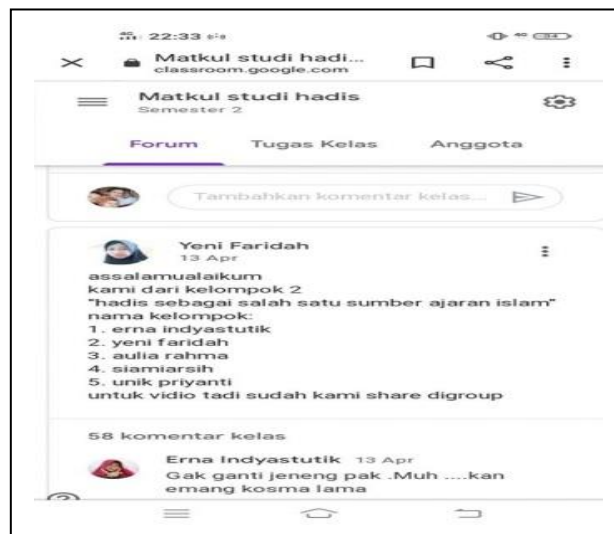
22:33

Matkul studi hadi...
classroom.google.com

Matkul studi hadis
Semester 2

Forum Tugas Kelas Anggota

Tambahkan komentar kelas...

Yeni Faridah
13 Apr

assalamualaikum
kami dari kelompok 2
"hadis sebagai salah satu sumber ajaran islam"
nama kelompok:
1. erna indyastutik
2. yeni faridah
3. aulia rahma
4. siamiarsih
5. unik priyanti
untuk vidio tadi sudah kami share digroup

58 komentar kelas

Erna Indyastutik 13 Apr
Gak ganti jeneng pak .Muh ....kan emang kosma lama